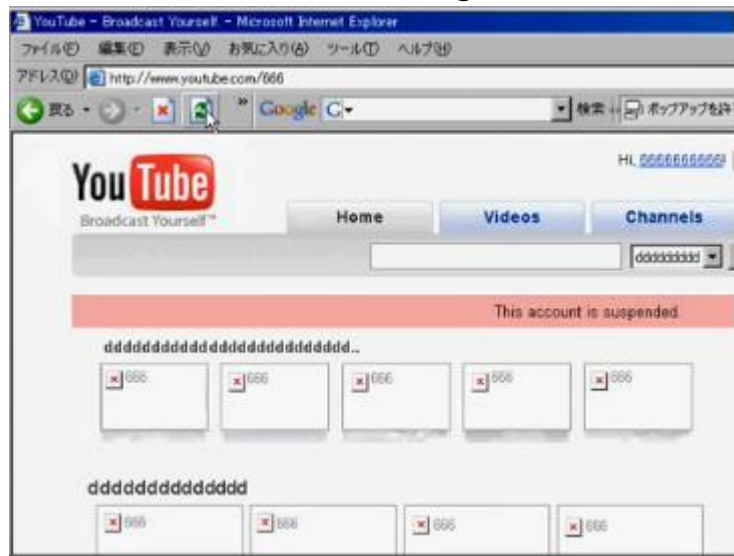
YouTube - Broadcast Yourself. - Microsoft Internet Explorer

ファイル(F) 編集(E) 表示(V) お気に入り(A) ツール(T) ヘルプ(H)

アドレス(D) http://www.youtube.com/666

戻る Google C▾ 検索 ポップアップを許

You Tube
Broadcast Yourself™

Hi, 6666666666!

Home Videos Channels

dddddddddd

This account is suspended.

dddddddddddddddddddddddddd..

666 666 666 666 666

ddddddddddddd

666 666 666 666